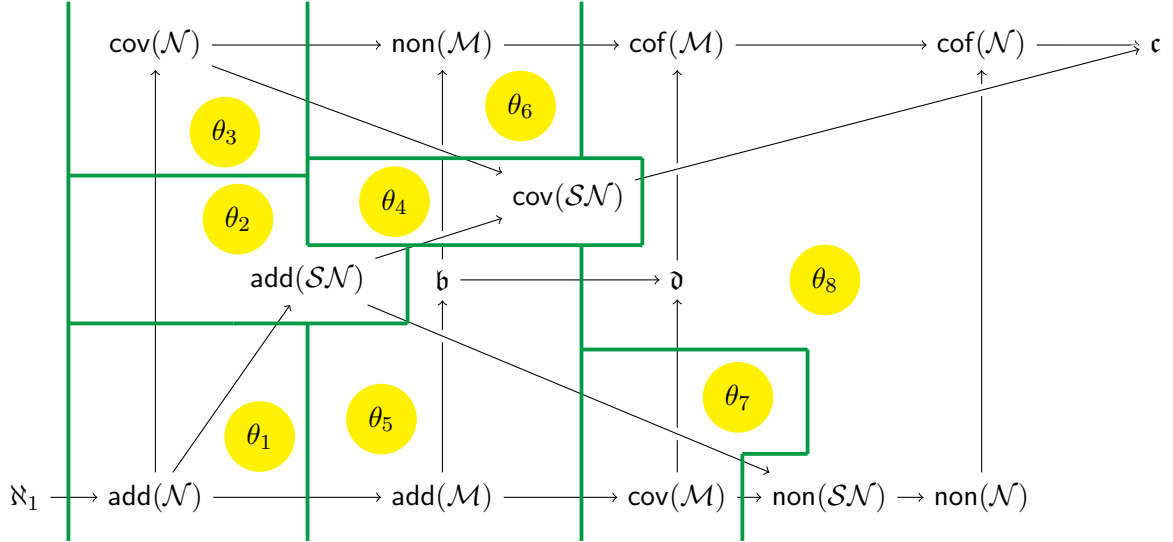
cov($\mathcal{N}$) non($\mathcal{M}$) cof($\mathcal{M}$) cof($\mathcal{N}$) $\mathfrak{c}$

$\theta_6$

$\theta_3$

$\theta_4$ cov($\mathcal{SN}$)

$\theta_2$

add($\mathcal{SN}$) $\mathfrak{b}$ $\mathfrak{d}$ $\theta_8$

$\theta_7$

$\theta_5$

$\theta_1$

$\aleph_1$ add($\mathcal{N}$) add($\mathcal{M}$) cov($\mathcal{M}$) non($\mathcal{SN}$) non($\mathcal{N}$)